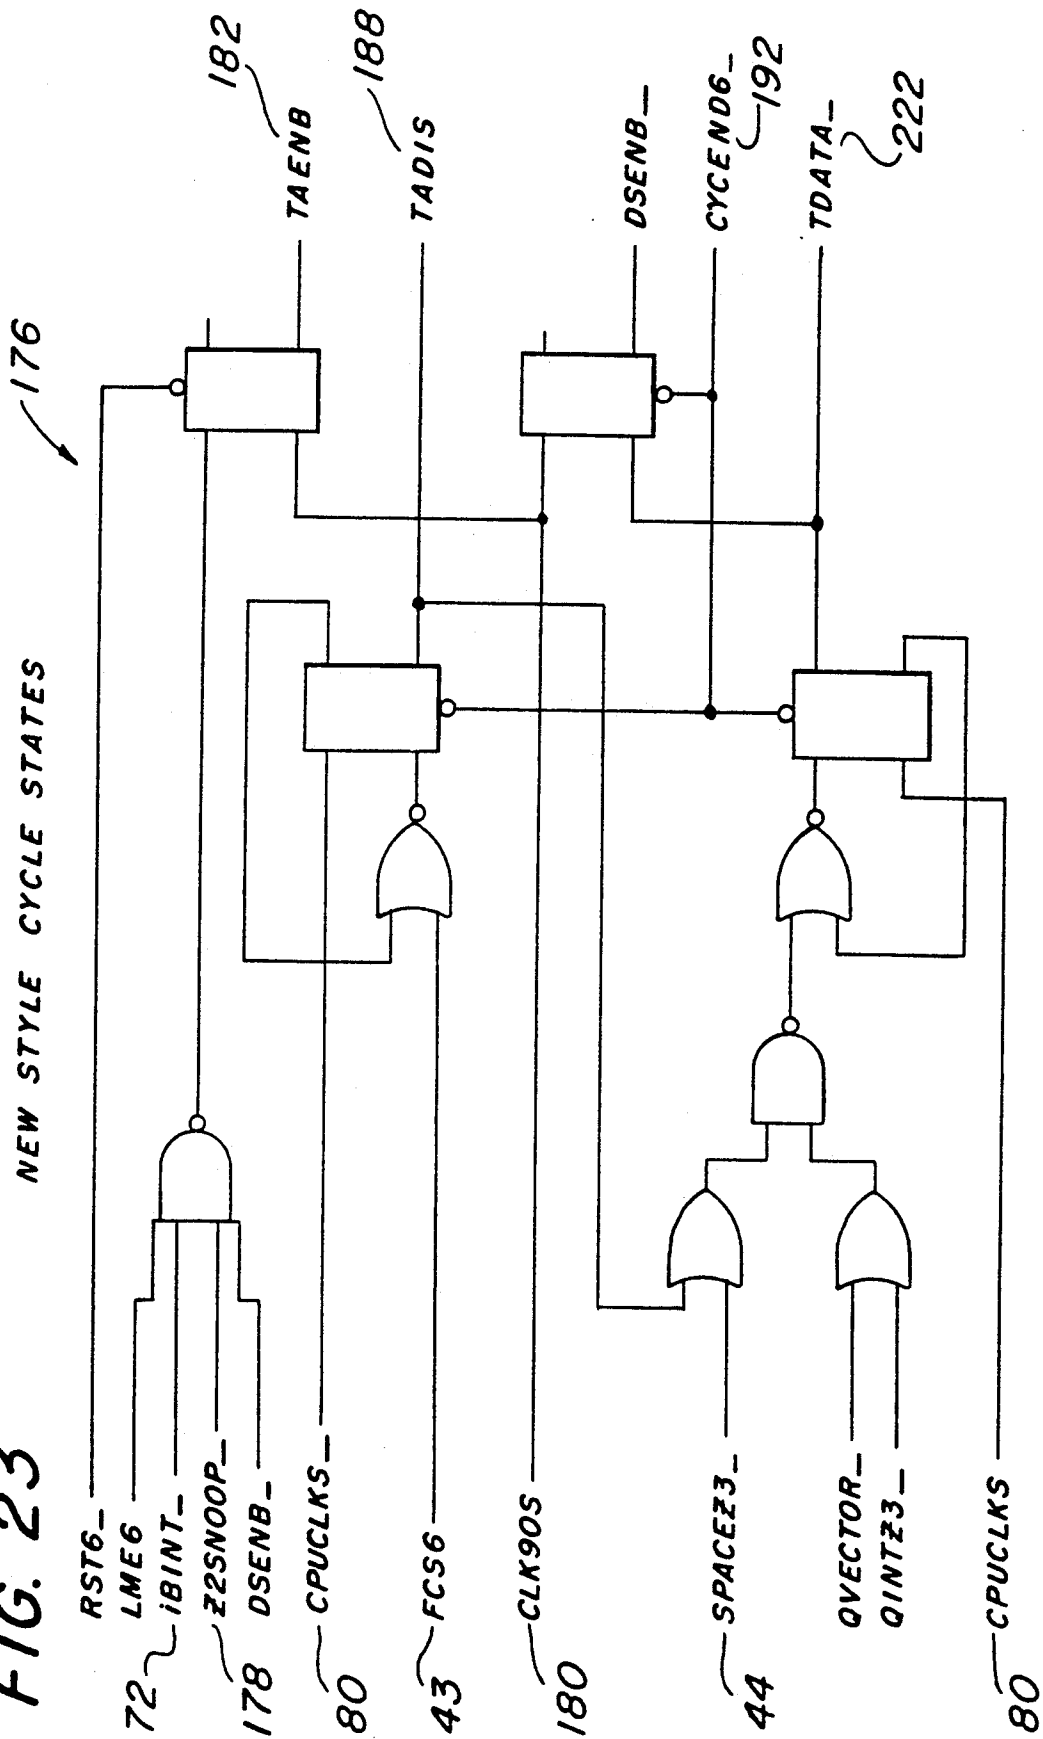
FIG. 23

NEW STYLE CYCLE STATES

176

RST6_
LME6
72 iBINT_
Z2SNOOP_
178 DSENB_
80 CPUCLKS_
43 FCS6
180 CLK90S
44 SPACEZ3_
QVECTOR_
QINTZ3_
80 CPUCLKS

TAENB 182
TADIS 188
DSENB_
CYCEND6_ 192
TDATA_ 222